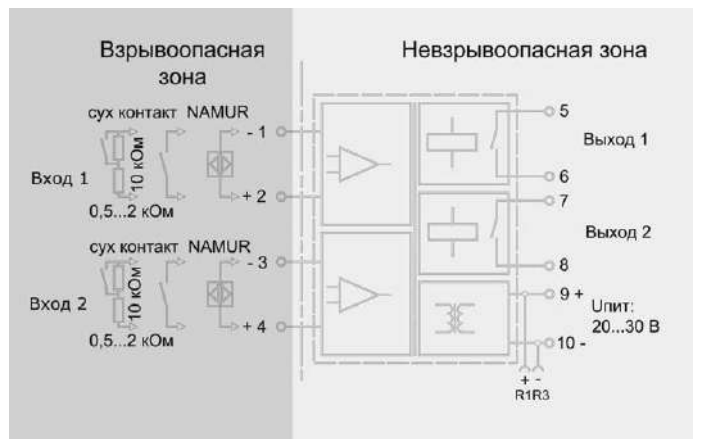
Взрывоопасная зона

Невзрывоопасная зона

сух контакт NAMUR

10 кОм

Вход 1

0,5...2 кОм

- 1

+ 2

сух контакт NAMUR

10 кОм

Вход 2

0,5...2 кОм

- 3

+ 4

5

Выход 1

6

7

Выход 2

8

9 +

Uпит: 20...30 В

10 -

+ -

R1R3